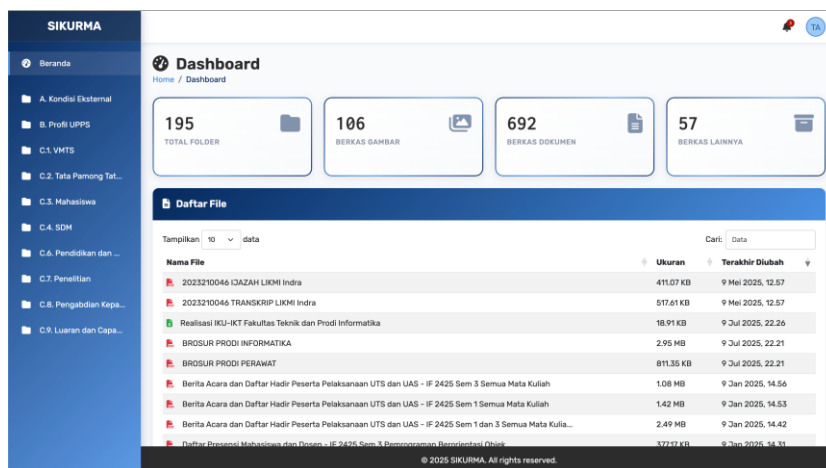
SIKURMA

TA

Beranda

A. Kondisi Eksternal

B. Profil UPPS

C.1. VMTS

C.2. Tata Pamong Tat...

C.3. Mahasiswa

C.4. SDM

C.6. Pendidikan dan ...

C.7. Penelitian

C.8. Pengabdian Kepa...

C.9. Luaran dan Capa...

Dashboard

Home / Dashboard

195
TOTAL FOLDER

106
BERKAS GAMBAR

692
BERKAS DOKUMEN

57
BERKAS LAINNYA

Daftar File

Tampilkan 10 data

Cari: Data

| Nama File | Ukuran | Terakhir Diubah |
|---|---|---|
| 2023210046 IJAZAH LIKMI Indra | 411.07 KB | 9 Mei 2025, 12.57 |
| 2023210046 TRANSKRIP LIKMI Indra | 517.61 KB | 9 Mei 2025, 12.57 |
| Realisasi IKU-IKT Fakultas Teknik dan Prodi Informatika | 18.91 KB | 9 Jul 2025, 22.26 |
| BROSUR PRODI INFORMATIKA | 2.95 MB | 9 Jul 2025, 22.21 |
| BROSUR PRODI PERAWAT | 811.35 KB | 9 Jul 2025, 22.21 |
| Berita Acara dan Daftar Hadir Peserta Pelaksanaan UTS dan UAS - IF 2425 Sem 3 Semua Mata Kuliah | 1.08 MB | 9 Jan 2025, 14.56 |
| Berita Acara dan Daftar Hadir Peserta Pelaksanaan UTS dan UAS - IF 2425 Sem 1 Semua Mata Kuliah | 1.42 MB | 9 Jan 2025, 14.53 |
| Berita Acara dan Daftar Hadir Peserta Pelaksanaan UTS dan UAS - IF 2425 Sem 1 dan 3 Semua Mata Kulia... | 2.49 MB | 9 Jan 2025, 14.42 |
| Daftar Presensi Mahasiswa dan Dosen - IF 2425 Sem 3 Pemrograman Berorientasi Objek | 377.17 KB | 9 Jan 2025, 14.31 |

© 2025 SIKURMA. All rights reserved.